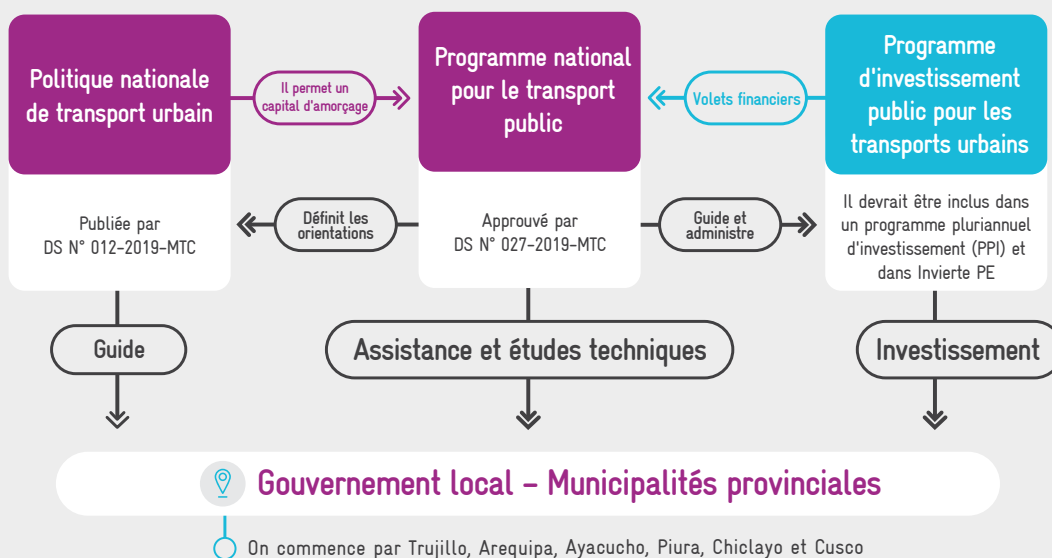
Politique nationale de transport urbain

Il permet un capital d'amorçage

Programme national pour le transport public

Volets financiers

Programme d'investissement public pour les transports urbains

Publiée par DS N° 012-2019-MTC

Définit les orientations

Approuvé par DS N° 027-2019-MTC

Guide et administre

Il devrait être inclus dans un programme pluriannuel d'investissement (PPI) et dans Invierte PE

Guide

Assistance et études techniques

Investissement

Gouvernement local – Municipalités provinciales

On commence par Trujillo, Arequipa, Ayacucho, Piura, Chiclayo et Cusco